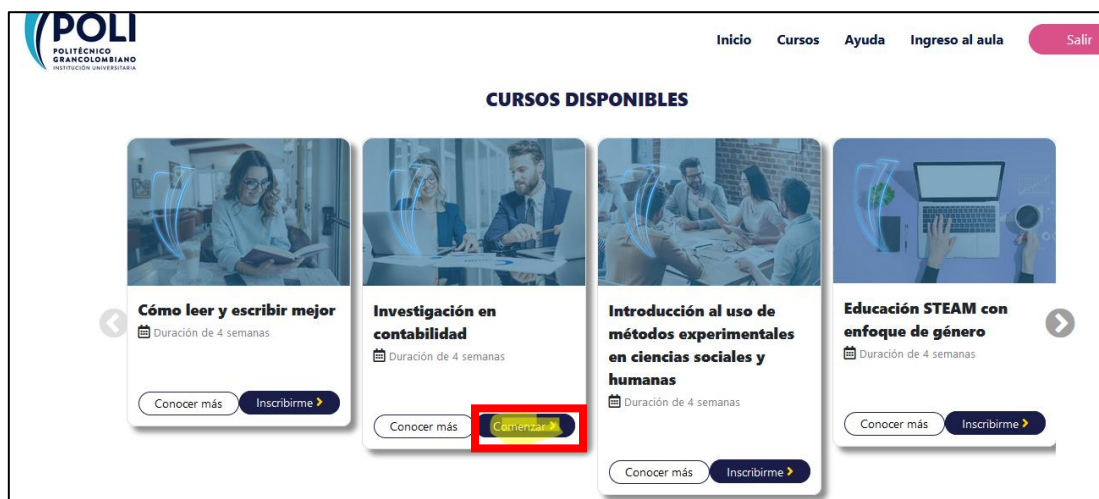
POLI
POLITÉCNICO GRANCOLOMBIANO
INSTITUCIÓN UNIVERSITARIA

Inicio Cursos Ayuda Ingreso al aula Salir

CURSOS DISPONIBLES

Cómo leer y escribir mejor
Duración de 4 semanas
Conocer más Inscribirme

Investigación en contabilidad
Duración de 4 semanas
Conocer más Comenzar

Introducción al uso de métodos experimentales en ciencias sociales y humanas
Duración de 4 semanas
Conocer más Inscribirme

Educación STEAM con enfoque de género
Duración de 4 semanas
Conocer más Inscribirme